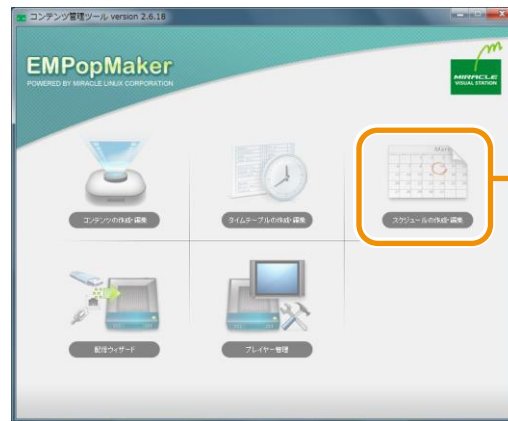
コンテンツ管理ツール version 2.6.18

EMPopMaker
POWERED BY MIRACLE LINUX CORPORATION

m
MIRACLE VISUAL STATION

コンテンツの作成・編集

タイムテーブルの作成・編集

March

スケジュールの作成・編集

配信ウィザード

プレイヤー管理